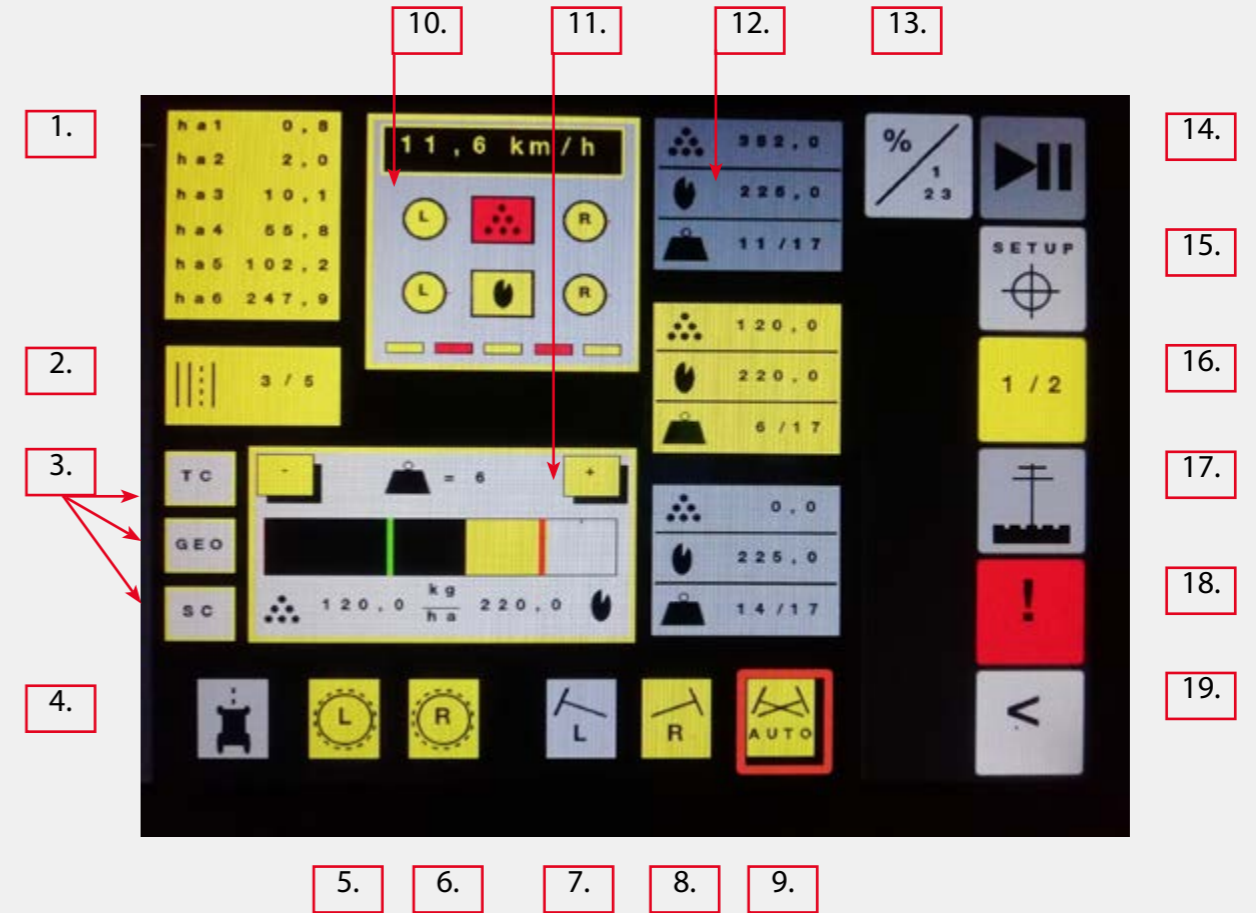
10.
11.
12.
13.

1.

ha1 0,8
ha2 2,0
ha3 10,1
ha4 55,8
ha5 102,2
ha6 247,9

11,6 km/h

L
R
L
R

382,0
226,0
11/17

%
1
23

14.

SETUP

15.

2.

3/5

120,0
220,0
6/17

1/2

16.

3.

TC
GEO
SC

-
= 6
+

120,0 $\frac{kg}{ha}$ 220,0

0,0
225,0
14/17

17.

!

18.

<

19.

4.

L
R
L
R
AUTO

5.
6.
7.
8.
9.